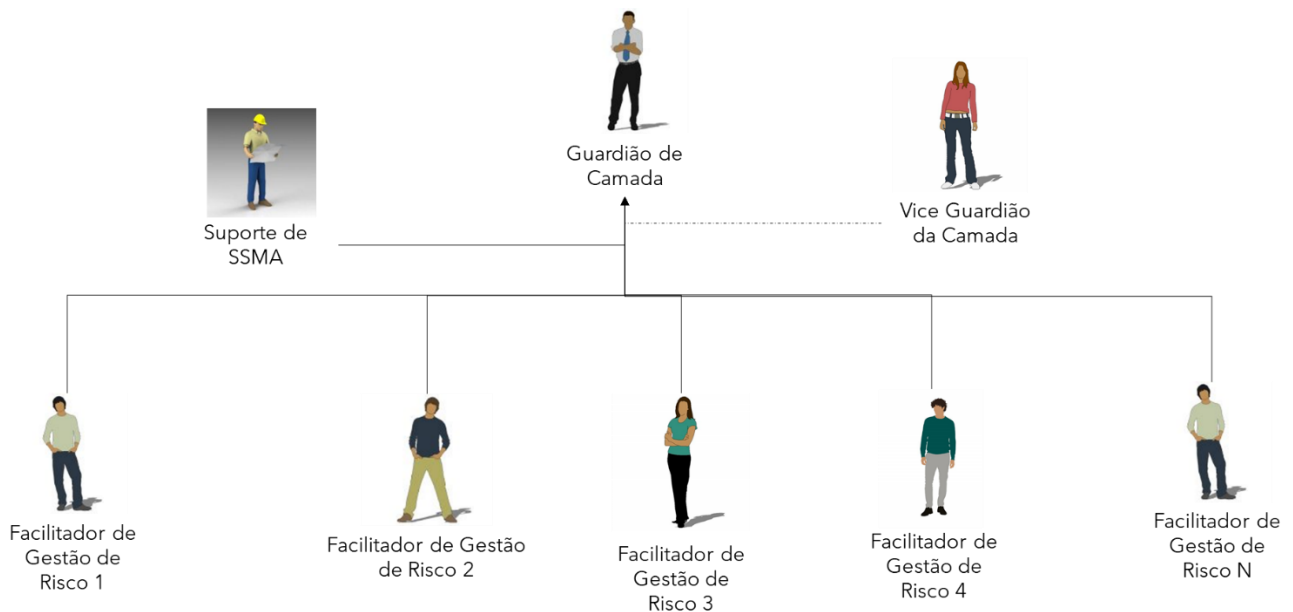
Guardião de Camada

Vice Guardião da Camada

Suporte de SSMA

Facilitador de Gestão de Risco 1

Facilitador de Gestão de Risco 2

Facilitador de Gestão de Risco 3

Facilitador de Gestão de Risco 4

Facilitador de Gestão de Risco N